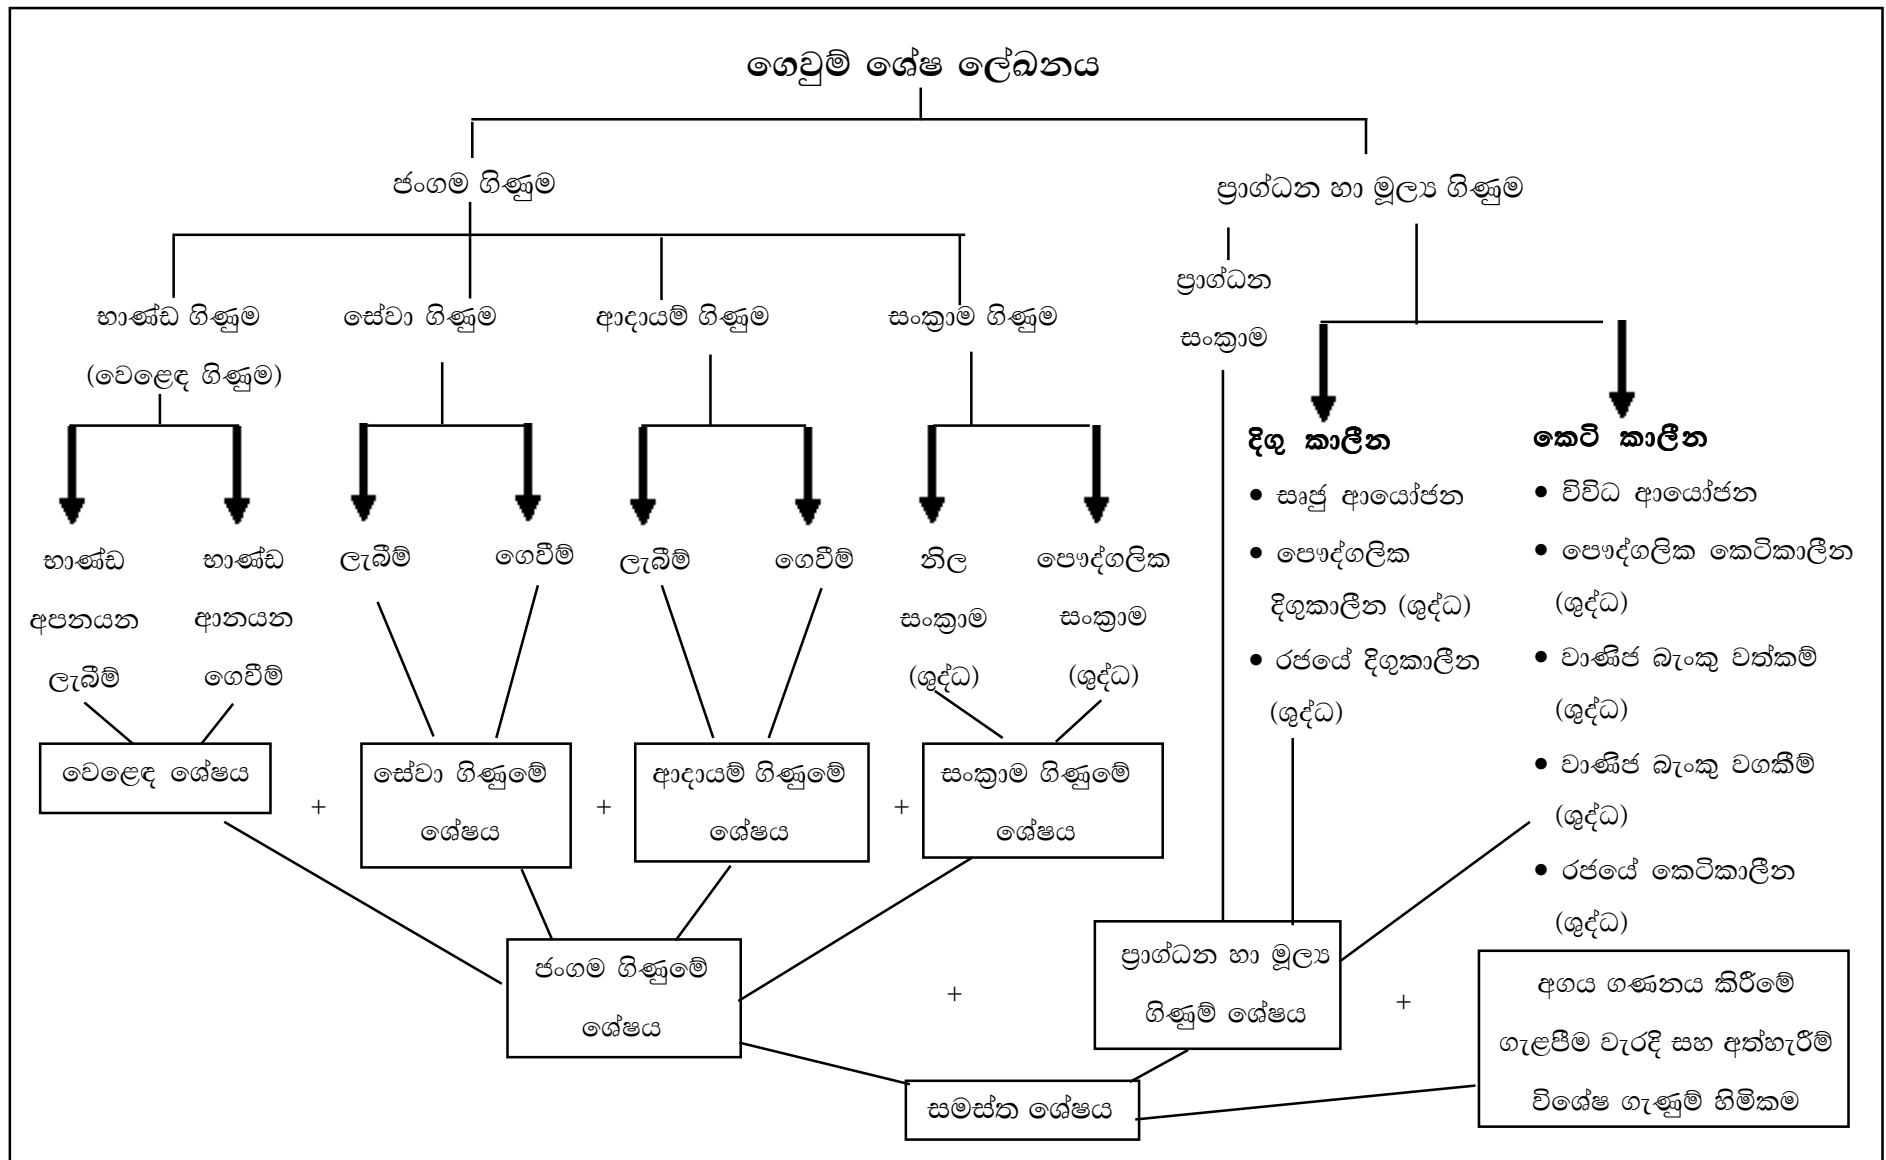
ගෙවුම් ශේෂ ලේඛනය

ජංගම ගිණුම

ප්‍රාග්ධන හා මූල්‍ය ගිණුම

භාණ්ඩ ගිණුම (වෙළෙඳ ගිණුම)

සේවා ගිණුම

ආදායම් ගිණුම

සංක්‍රාම ගිණුම

ප්‍රාග්ධන සංක්‍රාම

භාණ්ඩ අපනයන ලැබීම්

භාණ්ඩ ආනයන ගෙවීම්

ලැබීම්

ගෙවීම්

ලැබීම්

ගෙවීම්

නිල සංක්‍රාම (ශුද්ධ)

පෞද්ගලික සංක්‍රාම (ශුද්ධ)

දිගු කාලීන
● ඍජු ආයෝජන
● පෞද්ගලික දිගුකාලීන (ශුද්ධ)
● රජයේ දිගුකාලීන (ශුද්ධ)

කෙටි කාලීන
● විවිධ ආයෝජන
● පෞද්ගලික කෙටිකාලීන (ශුද්ධ)
● වාණිජ බැංකු වත්කම් (ශුද්ධ)
● වාණිජ බැංකු වගකීම් (ශුද්ධ)
● රජයේ කෙටිකාලීන (ශුද්ධ)

වෙළෙඳ ශේෂය + සේවා ගිණුමේ ශේෂය + ආදායම් ගිණුමේ ශේෂය + සංක්‍රාම ගිණුමේ ශේෂය

ජංගම ගිණුමේ ශේෂය + ප්‍රාග්ධන හා මූල්‍ය ගිණුම් ශේෂය + අගය ගණනය කිරීමේ ගැළපීම වැරදි සහ අත්හැරීම් විශේෂ ගැණුම් හිමිකම

සමස්ත ශේෂය